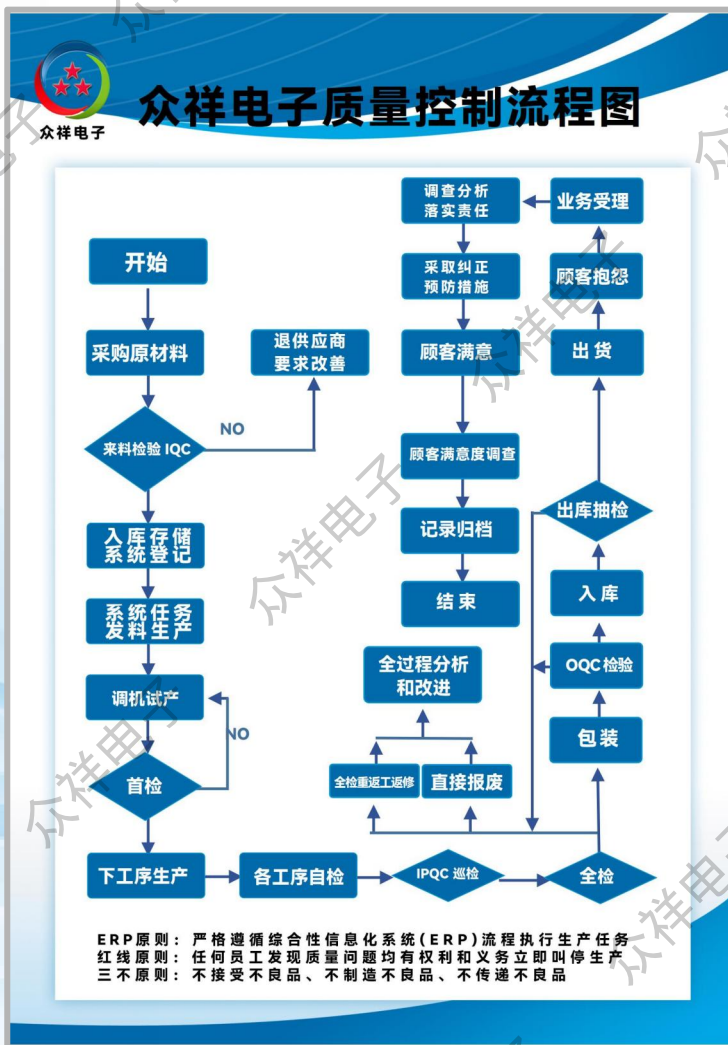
众祥电子

众祥电子质量控制流程图

开始

采购原材料

退供应商
要求改善

来料检验 IQC

NO

入库存储
系统登记

系统任务
发料生产

调机试产

NO

首检

下工序生产

各工序自检

IPQC 巡检

全检

全检重返工返修

直接报废

全过程分析
和改进

调查分析
落实责任

采取纠正
预防措施

顾客满意

顾客满意度调查

记录归档

结束

业务受理

顾客抱怨

出货

出库抽检

入库

OQC 检验

包装

ERP原则：严格遵循综合性信息化系统（ERP）流程执行生产任务
红线原则：任何员工发现质量问题均有权利和义务立即叫停生产
三不原则：不接受不良品、不制造不良品、不传递不良品